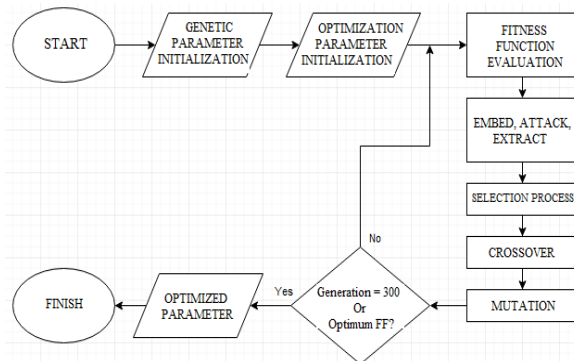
START

GENETIC PARAMETER INITIALIZATION

OPTIMIZATION PARAMETER INITIALIZATION

FITNESS FUNCTION EVALUATION

EMBED, ATTACK, EXTRACT

SELECTION PROCESS

CROSSOVER

MUTATION

Generation = 300 Or Optimum FF?

No

Yes

OPTIMIZED PARAMETER

FINISH